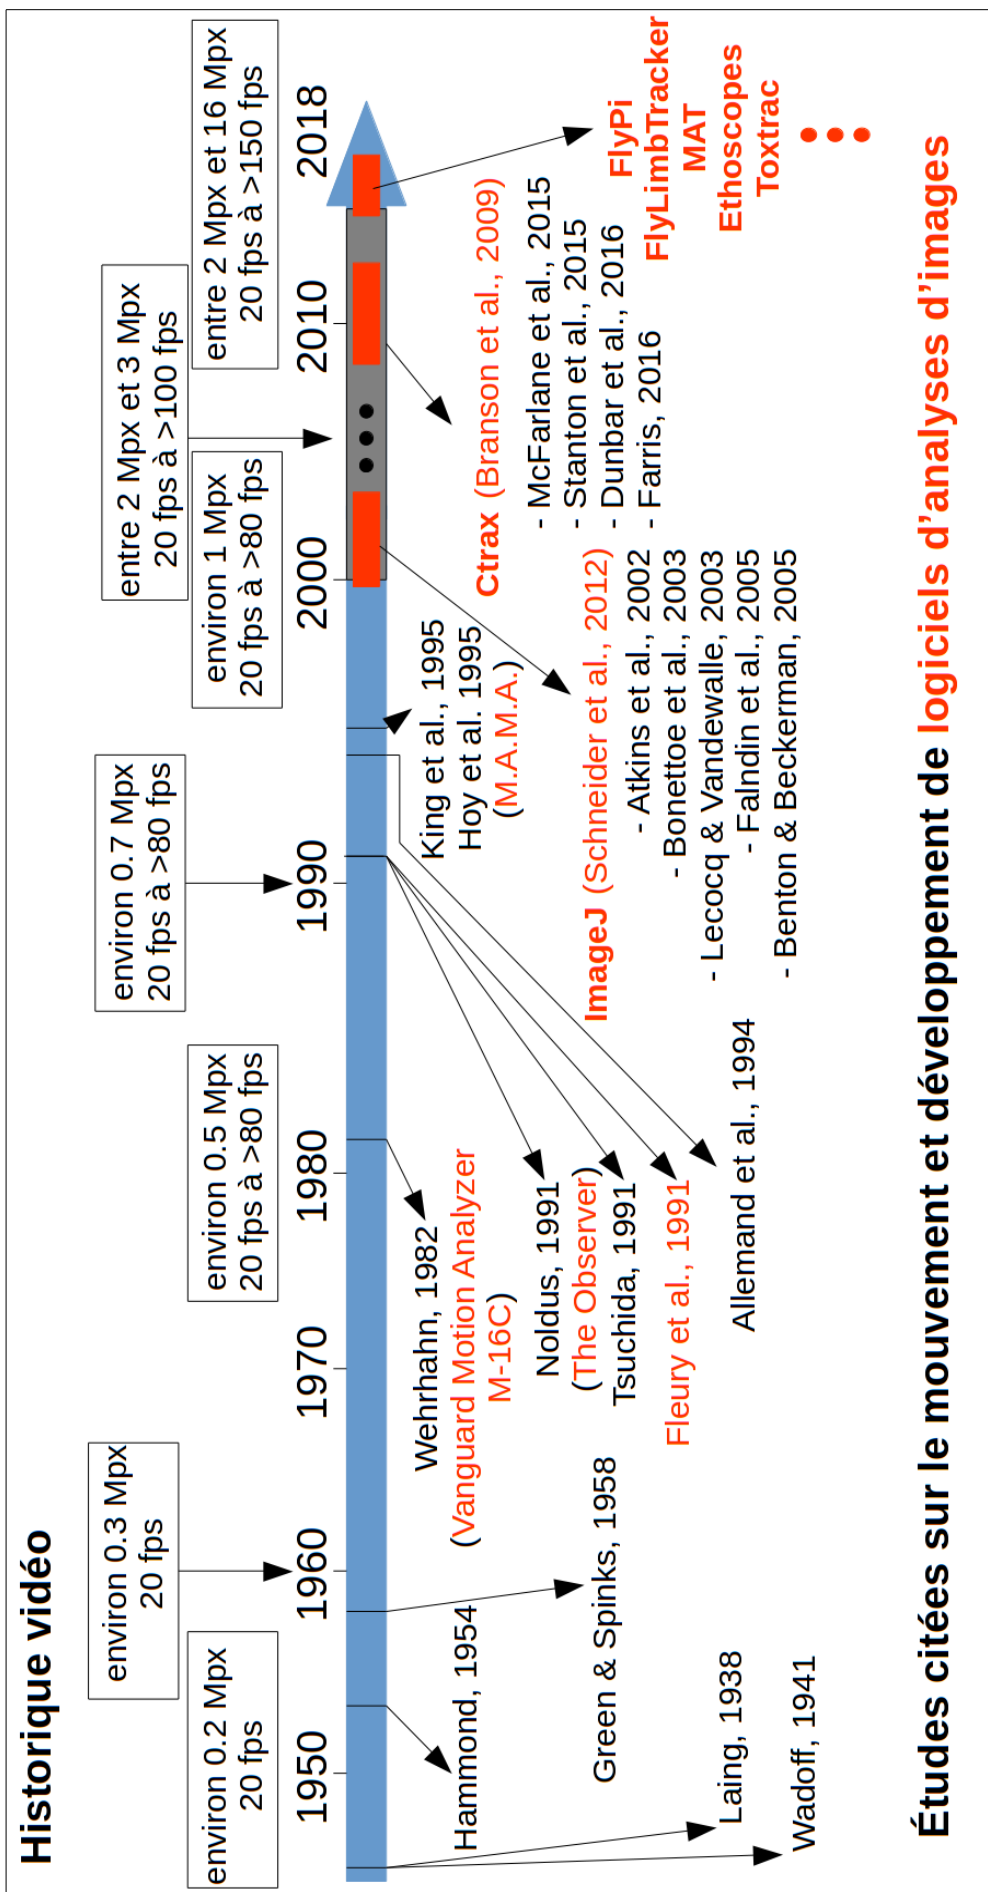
Historique vidéo

environ 0.2 Mpx
20 fps

environ 0.3 Mpx
20 fps

environ 0.5 Mpx
20 fps à >80 fps

environ 0.7 Mpx
20 fps à >80 fps

environ 1 Mpx
20 fps à >80 fps

entre 2 Mpx et 3 Mpx
20 fps à >100 fps

entre 2 Mpx et 16 Mpx
20 fps à >150 fps

1950
1960
1970
1980
1990
2000
2010
2018

Hammond, 1954

Laing, 1938

Wadoff, 1941

Green & Spinks, 1958

Wehrhahn, 1982
(Vanguard Motion Analyzer M-16C)

Noldus, 1991
(The Observer)

Tsuchida, 1991

Fleury et al., 1991

Allemand et al., 1994

King et al., 1995
Hoy et al. 1995
(M.A.M.A.)

ImageJ (Schneider et al., 2012)
- Atkins et al., 2002
- Bonettoe et al., 2003
- Lecocq & Vandewalle, 2003
- Falndin et al., 2005
- Benton & Beckerman, 2005

Ctrax (Branson et al., 2009)
- McFarlane et al., 2015
- Stanton et al., 2015
- Dunbar et al., 2016
- Farris, 2016

FlyPi
FlyLimbTracker
MAT
Ethoscopes
Toxtrac

Études citées sur le mouvement et développement de logiciels d'analyses d'images